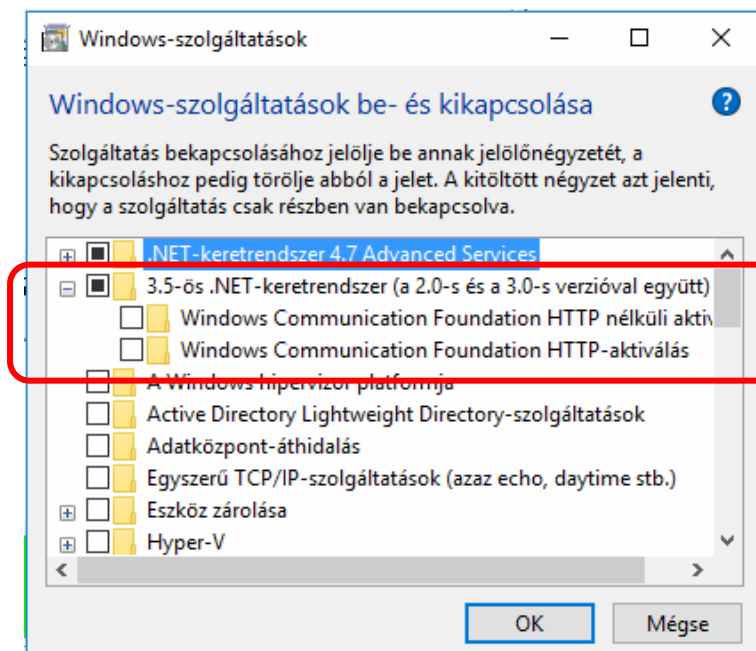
Windows-szolgáltatások

Windows-szolgáltatások be- és kikapcsolása

Szolgáltatás bekapcsolásához jelölje be annak jelölőnégyzetét, a kikapcsoláshoz pedig törölje abból a jelet. A kitöltött négyzet azt jelenti, hogy a szolgáltatás csak részben van bekapcsolva.

.NET-keretrendszer 4.7 Advanced Services
3.5-ös .NET-keretrendszer (a 2.0-s és a 3.0-s verzióval együtt)
Windows Communication Foundation HTTP nélküli aktiv
Windows Communication Foundation HTTP-aktiválás
A Windows hipervizor platformja
Active Directory Lightweight Directory-szolgáltatások
Adatközpont-áthidalás
Egyszerű TCP/IP-szolgáltatások (azaz echo, daytime stb.)
Eszköz zárolása
Hyper-V

OK
Mégse